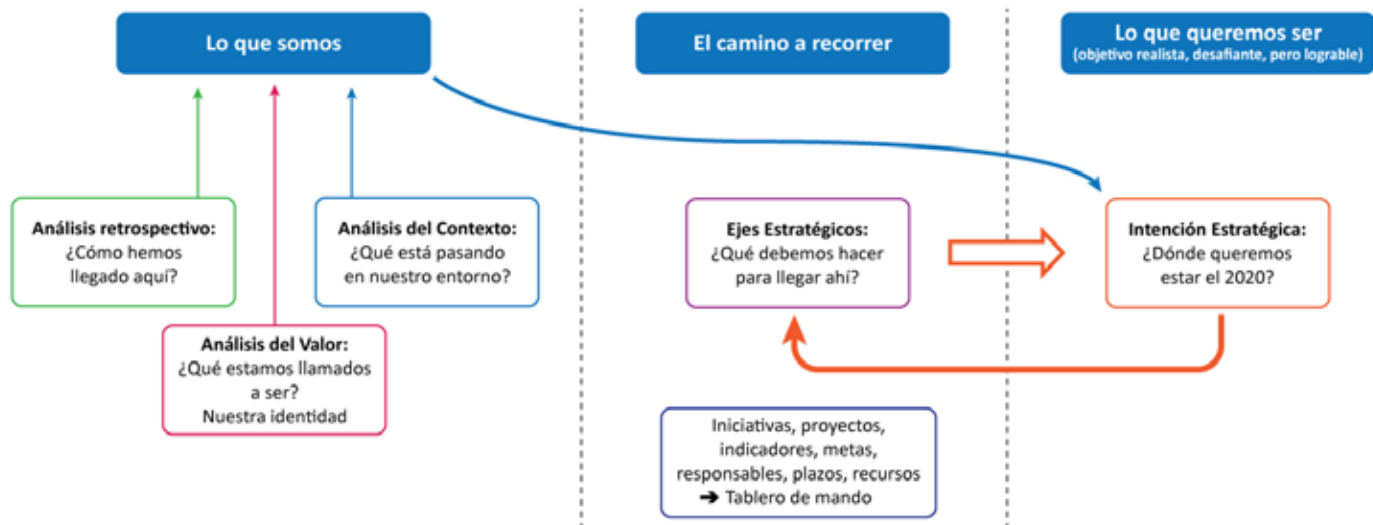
Lo que somos

El camino a recorrer

Lo que queremos ser
(objetivo realista, desafiante, pero lograble)

Análisis retrospectivo:
¿Cómo hemos llegado aquí?

Análisis del Contexto:
¿Qué está pasando en nuestro entorno?

Análisis del Valor:
¿Qué estamos llamados a ser?
Nuestra identidad

Ejes Estratégicos:
¿Qué debemos hacer para llegar ahí?

Intención Estratégica:
¿Dónde queremos estar el 2020?

Iniciativas, proyectos, indicadores, metas, responsables, plazos, recursos
➔ Tablero de mando